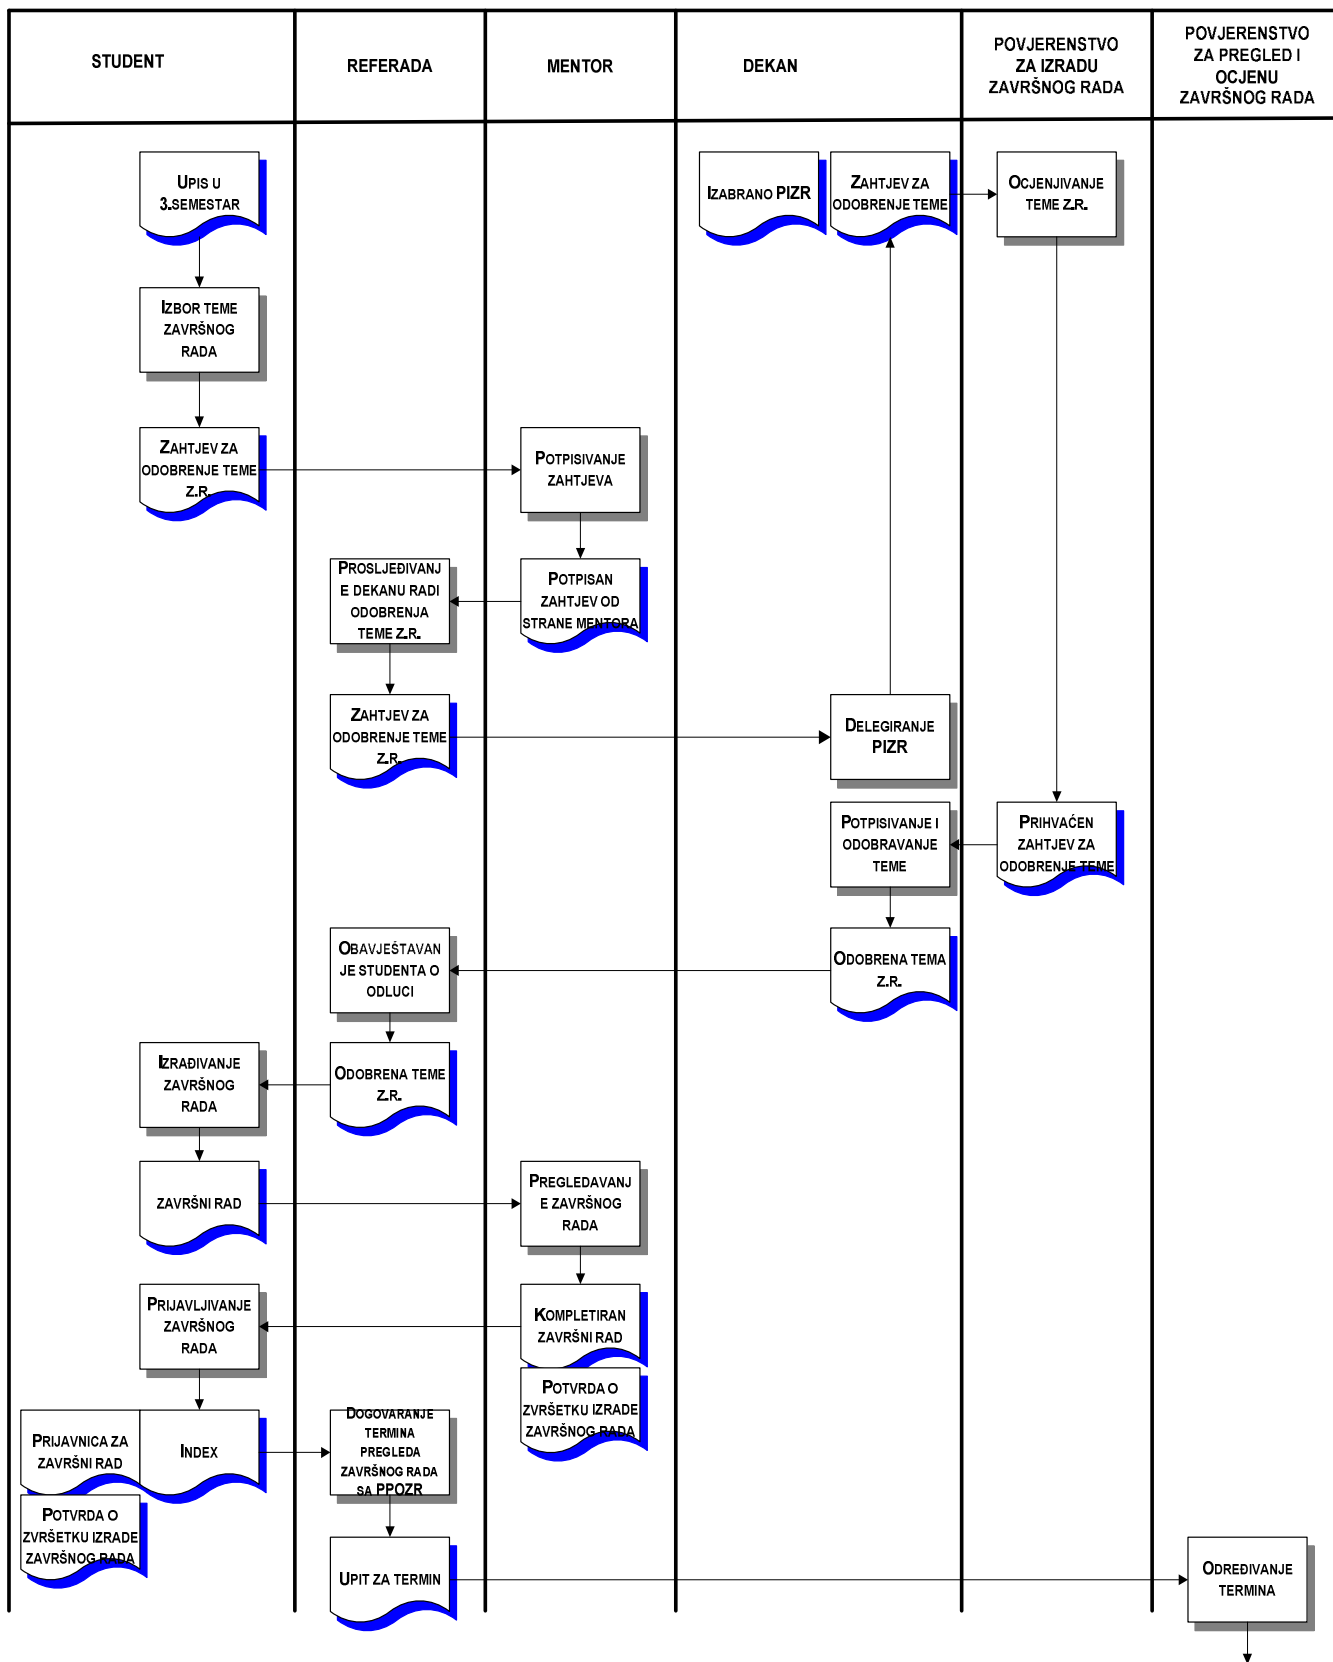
| STUDENT | REFERADA | MENTOR | DEKAN | POVJERENSTVO ZA IZRADU ZAVRŠNOG RADA | POVJERENSTVO ZA PREGLED I OCJENU ZAVRŠNOG RADA |
|---|---|---|---|---|---|

UPIS U 3.SEMESTAR

IZABRANO PIZR

ZAHTJEV ZA ODOBRENJE TEME

OCJENJIVANJE TEME Z.R.

IZBOR TEME ZAVRŠNOG RADA

ZAHTJEV ZA ODOBRENJE TEME Z.R.

POTPISIVANJE ZAHTJEVA

PROSLJEĐIVANJE DEKANU RADI ODOBRENJA TEME Z.R.

POTPISAN ZAHTJEV OD STRANE MENTORA

ZAHTJEV ZA ODOBRENJE TEME Z.R.

DELEGIRANJE PIZR

POTPISIVANJE I ODOBRAVANJE TEME

PRIHVAĆEN ZAHTJEV ZA ODOBRENJE TEME

OBAVJEŠTAVANJE STUDENTA O ODLUCI

ODOBRENA TEMA Z.R.

IZRAĐIVANJE ZAVRŠNOG RADA

ODOBRENA TEME Z.R.

ZAVRŠNI RAD

PREGLEDAVANJE ZAVRŠNOG RADA

PRIJAVLJIVANJE ZAVRŠNOG RADA

KOMPLETIRAN ZAVRŠNI RAD

POTVRDA O ZVRŠETKU IZRADE ZAVRŠNOG RADA

PRIJAVNICA ZA ZAVRŠNI RAD

INDEX

DOGOVARANJE TERMINA PREGLEDA ZAVRŠNOG RADA SA PPOZR

POTVRDA O ZVRŠETKU IZRADE ZAVRŠNOG RADA

UPIT ZA TERMIN

ODREĐIVANJE TERMINA